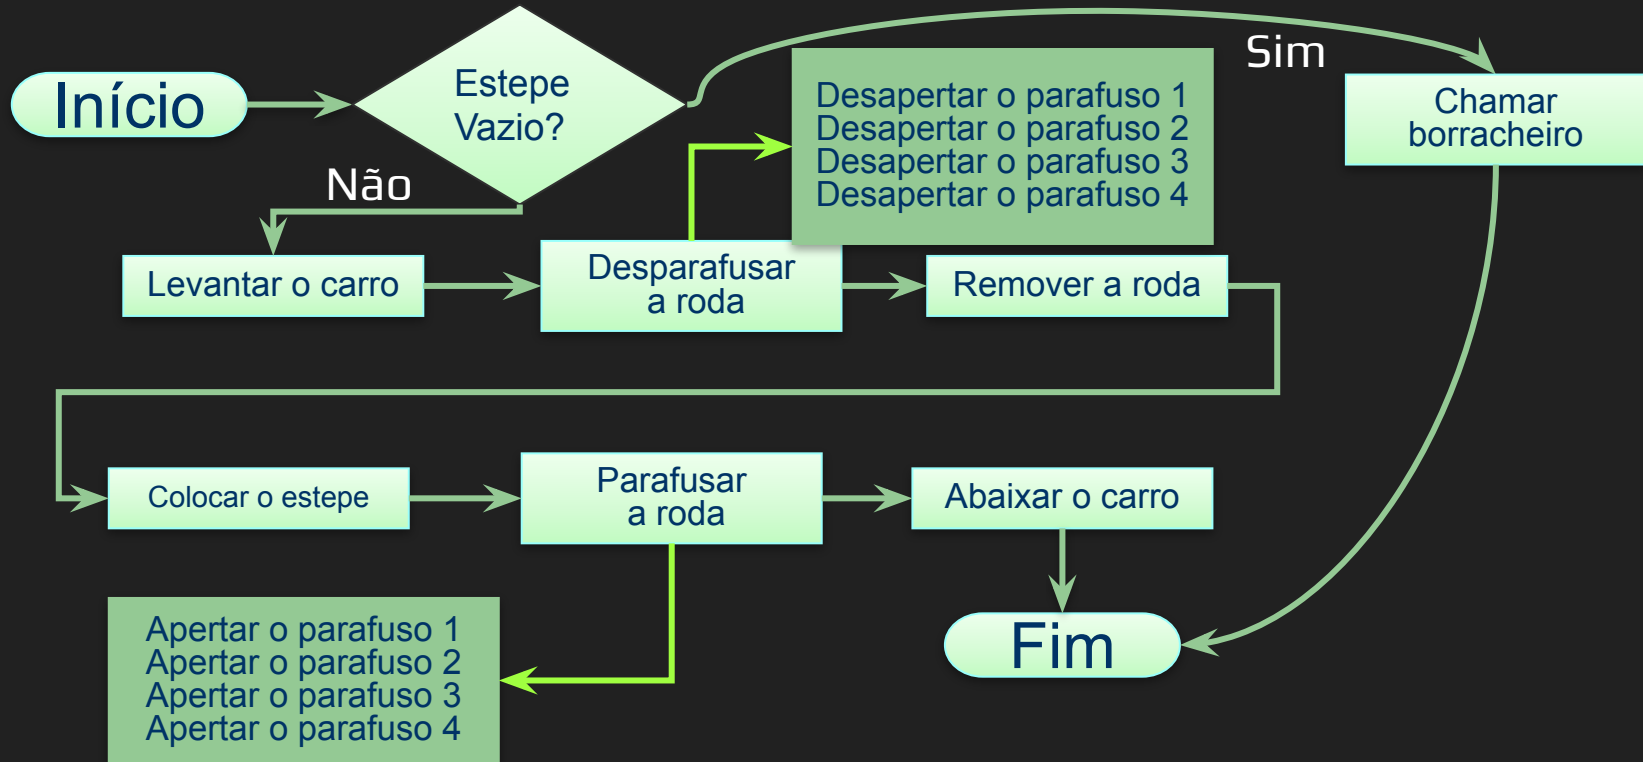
Início

Estepe Vazio?

Sim

Chamar borracheiro

Desapertar o parafuso 1
Desapertar o parafuso 2
Desapertar o parafuso 3
Desapertar o parafuso 4

Não

Levantar o carro

Desparafusar a roda

Remover a roda

Colocar o estepe

Parafusar a roda

Abaixar o carro

Fim

Apertar o parafuso 1
Apertar o parafuso 2
Apertar o parafuso 3
Apertar o parafuso 4